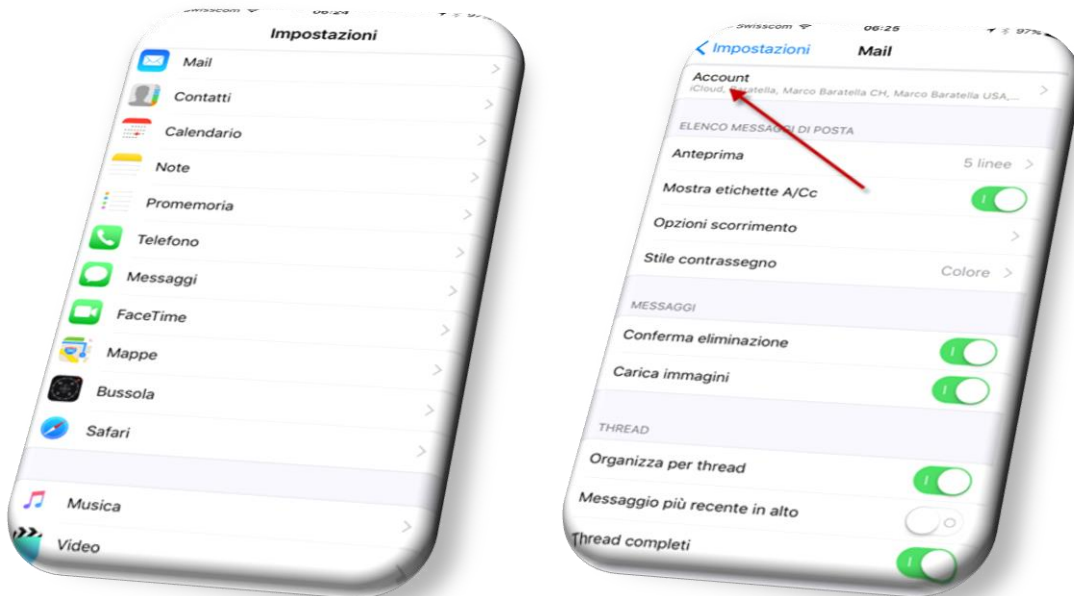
Swisscom 06:24

Impostazioni

Mail

Contatti

Calendario

Note

Promemoria

Telefono

Messaggi

FaceTime

Mappe

Bussola

Safari

Musica

Video

Swisscom 06:25 97%

Impostazioni

Mail

Account

iCloud, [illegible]atella, Marco Baratella CH, Marco Baratella USA,...

ELENCO MESSAGGI DI POSTA

Anteprima

5 linee

Mostra etichette A/Cc

Opzioni scorrimento

Stile contrassegno

Colore

MESSAGGI

Conferma eliminazione

Carica immagini

THREAD

Organizza per thread

Messaggio più recente in alto

Thread completi